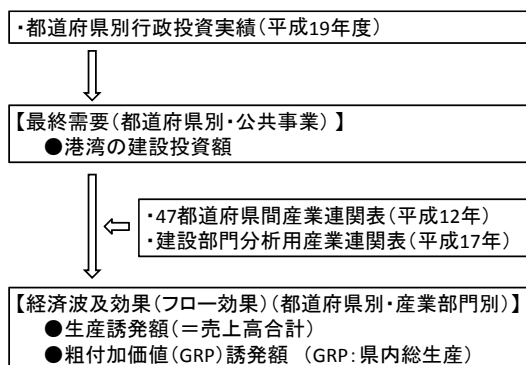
・都道府県別行政投資実績(平成19年度)

【最終需要(都道府県別・公共事業)】
●港湾の建設投資額

・47都道府県間産業連関表(平成12年)
・建設部門分析用産業連関表(平成17年)

【経済波及効果(フロー効果)(都道府県別・産業部門別)】
●生産誘発額(=売上高合計)
●粗付加価値(GRP)誘発額 (GRP:県内総生産)